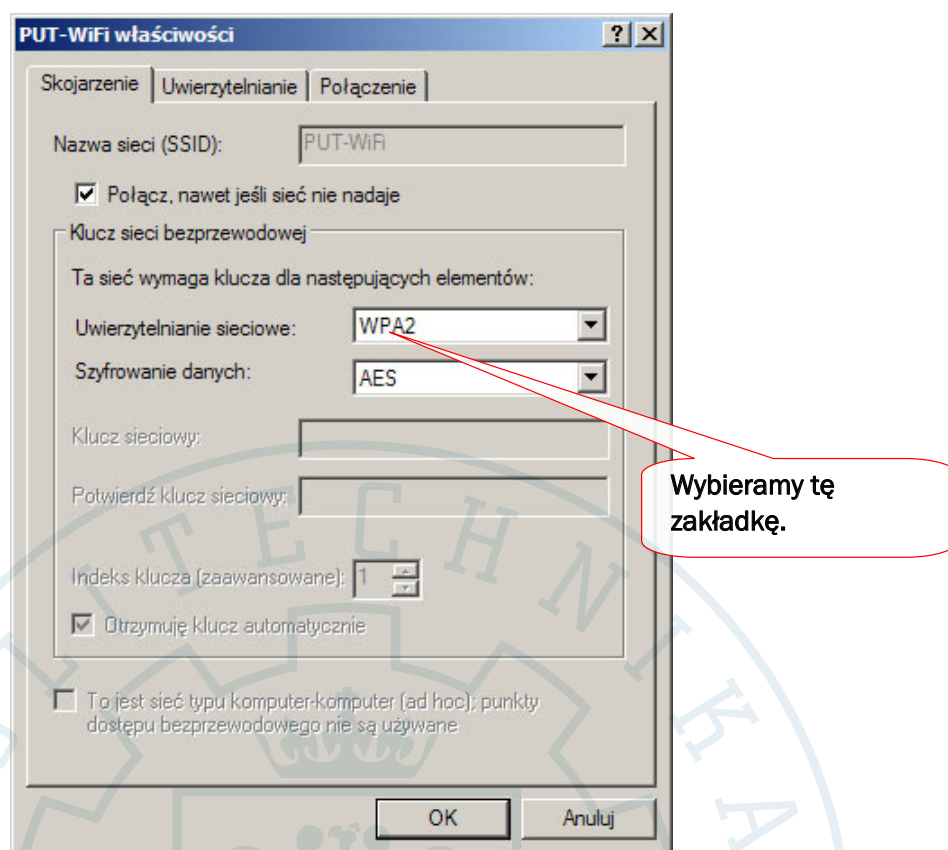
PUT-WiFi właściwości

?

Skojarzenie | Uwierzytelnianie | Połączenie

Nazwa sieci (SSID): PUT-WiFi

Połącz, nawet jeśli sieć nie nadaje

Klucz sieci bezprzewodowej

Ta sieć wymaga klucza dla następujących elementów:

Uwierzytelnianie sieciowe: WPA2

Szyfrowanie danych: AES

Klucz sieciowy:

Potwierdź klucz sieciowy:

Indeks klucza (zaawansowane): 1

Otrzymuję klucz automatycznie

To jest sieć typu komputer-komputer (ad hoc); punkty dostępu bezprzewodowego nie są używane

OK

Anuluj

Wybieramy tę zakładkę.

T E C H N I K A